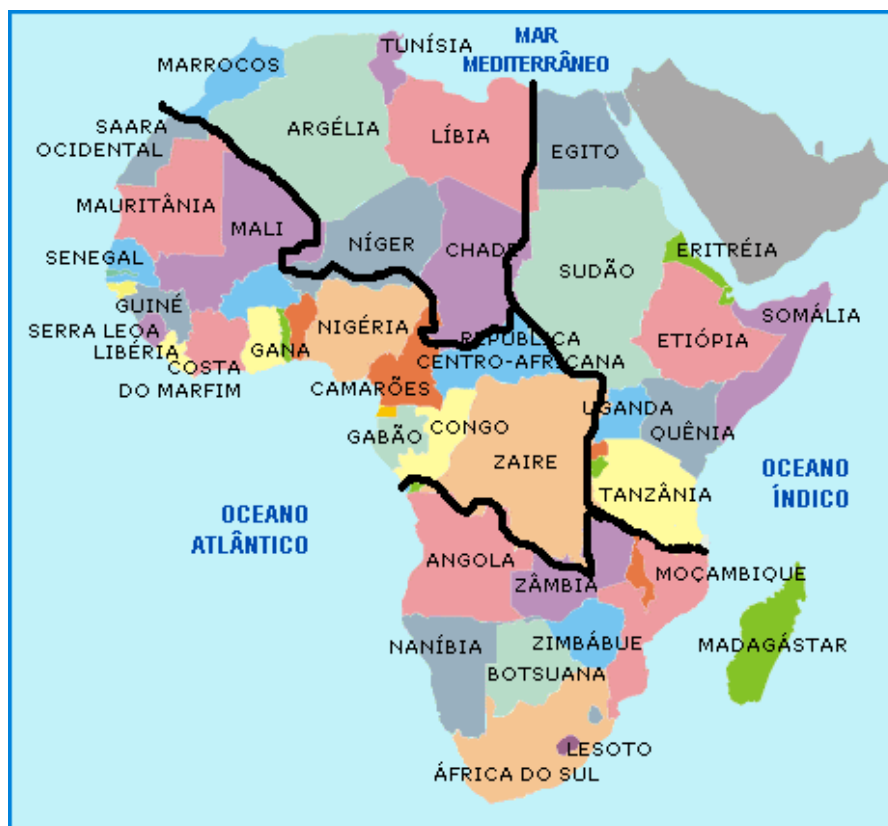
MAR MEDITERRÂNEO

TUNÍSIA

MARROCOS

SAARA OCIDENTAL

ARGÉLIA

LÍBIA

EGITO

MAURITÂNIA

MALI

NÍGER

CHADE

SUDÃO

ERITRÉIA

SENEGAL

GUINÉ

SERRA LEOA

LIBÉRIA

COSTA DO MARFIM

GANA

NIGÉRIA

REPÚBLICA CENTRO-AFRICANA

ETIÓPIA

SOMÁLIA

CAMARÕES

GABÃO

CONGO

UGANDA

QUÊNIA

ZAIRE

OCEANO ÍNDICO

TANZÂNIA

OCEANO ATLÂNTICO

ANGOLA

ZÂMBIA

MOÇAMBIQUE

MADAGÁSTAR

NANÍBIA

ZIMBÁBUE

BOTSUANA

LESOTO

ÁFRICA DO SUL